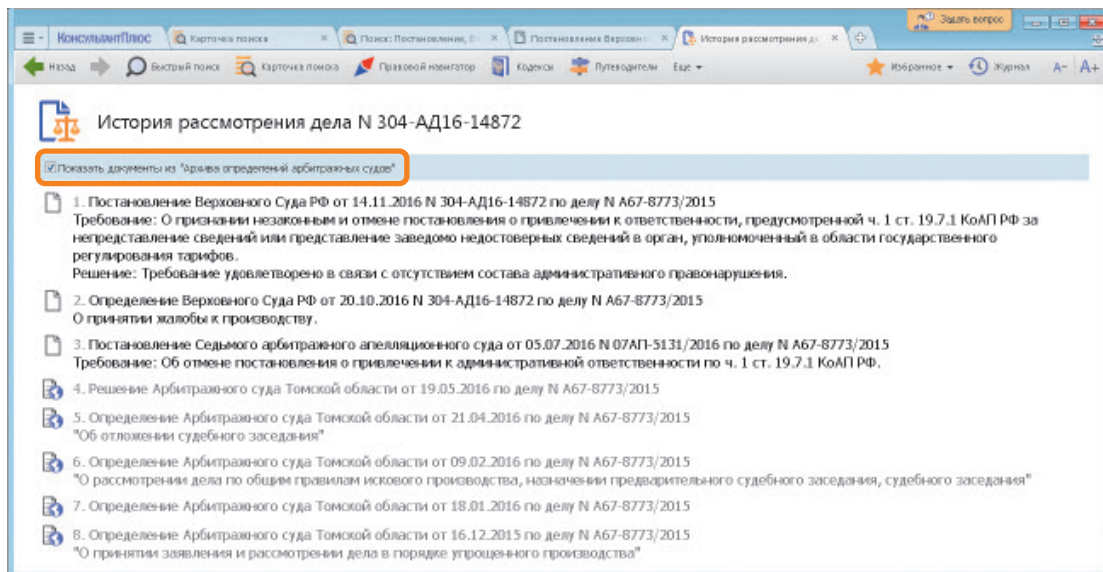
КонсультантПлюс | Карточка поиска | Поиск: Постановление, В | Постановление Верховн | История рассмотрения д

Задать вопрос

Назад | Быстрый поиск | Карточка поиска | Правовой навигатор | Кодексы | Путеводители | Еще | Избранное | Журнал | A- | A+

История рассмотрения дела N 304-АД16-14872

Показать документы из "Архива определений арбитражных судов"

1. Постановление Верховного Суда РФ от 14.11.2016 N 304-АД16-14872 по делу N А67-8773/2015
Требование: О признании незаконным и отмене постановления о привлечении к ответственности, предусмотренной ч. 1 ст. 19.7.1 КоАП РФ за непредставление сведений или представление заведомо недостоверных сведений в орган, уполномоченный в области государственного регулирования тарифов.
Решение: Требование удовлетворено в связи с отсутствием состава административного правонарушения.

2. Определение Верховного Суда РФ от 20.10.2016 N 304-АД16-14872 по делу N А67-8773/2015
О принятии жалобы к производству.

3. Постановление Седьмого арбитражного апелляционного суда от 05.07.2016 N 07АП-5131/2016 по делу N А67-8773/2015
Требование: Об отмене постановления о привлечении к административной ответственности по ч. 1 ст. 19.7.1 КоАП РФ.

4. Решение Арбитражного суда Томской области от 19.05.2016 по делу N А67-8773/2015

5. Определение Арбитражного суда Томской области от 21.04.2016 по делу N А67-8773/2015
"Об отложении судебного заседания"

6. Определение Арбитражного суда Томской области от 09.02.2016 по делу N А67-8773/2015
"О рассмотрении дела по общим правилам искового производства, назначении предварительного судебного заседания, судебного заседания"

7. Определение Арбитражного суда Томской области от 18.01.2016 по делу N А67-8773/2015

8. Определение Арбитражного суда Томской области от 16.12.2015 по делу N А67-8773/2015
"О принятии заявления и рассмотрении дела в порядке упрощенного производства"